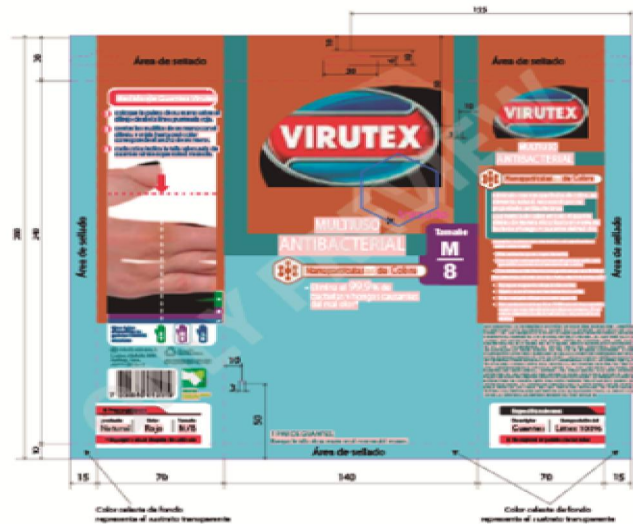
115

Área de sellado

Área de sellado

VIRUTEX

VIRUTEX

MULTIUSO
ANTIBACTERIAL

MULTIUSO
ANTIBACTERIAL

Nanopartículas de Cobre

Nanopartículas de Cobre

Tamaño
M
8

Elimina el 99,9% de bacterias y hongos causantes del mal olor

Área de sellado

Área de sellado

Área de sellado

280

30

15

70

140

70

15

10

3

50

Natural

Bajo

M/8

Color celeste de fondo representa el sustrato transparente

Color celeste de fondo representa el sustrato transparente

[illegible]